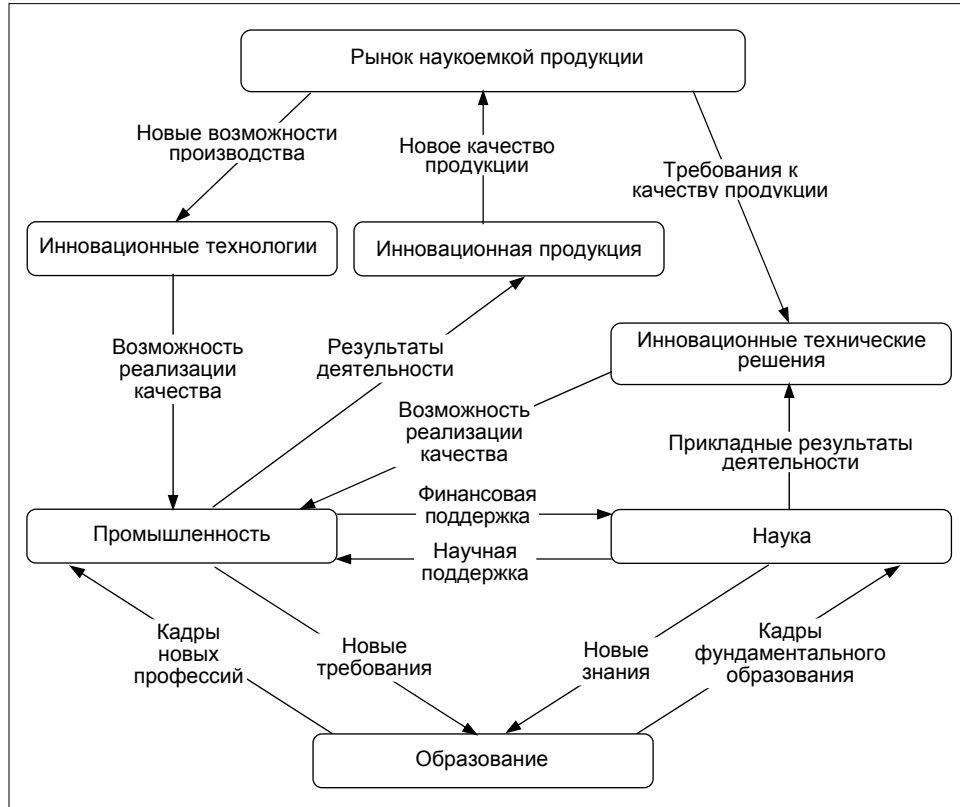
Рынок наукоемкой продукции

Новые возможности производства

Новое качество продукции

Требования к качеству продукции

Инновационные технологии

Инновационная продукция

Инновационные технические решения

Возможность реализации качества

Результаты деятельности

Возможность реализации качества

Прикладные результаты деятельности

Промышленность

Финансовая поддержка

Научная поддержка

Наука

Кадры новых профессий

Новые требования

Новые знания

Кадры фундаментального образования

Образование